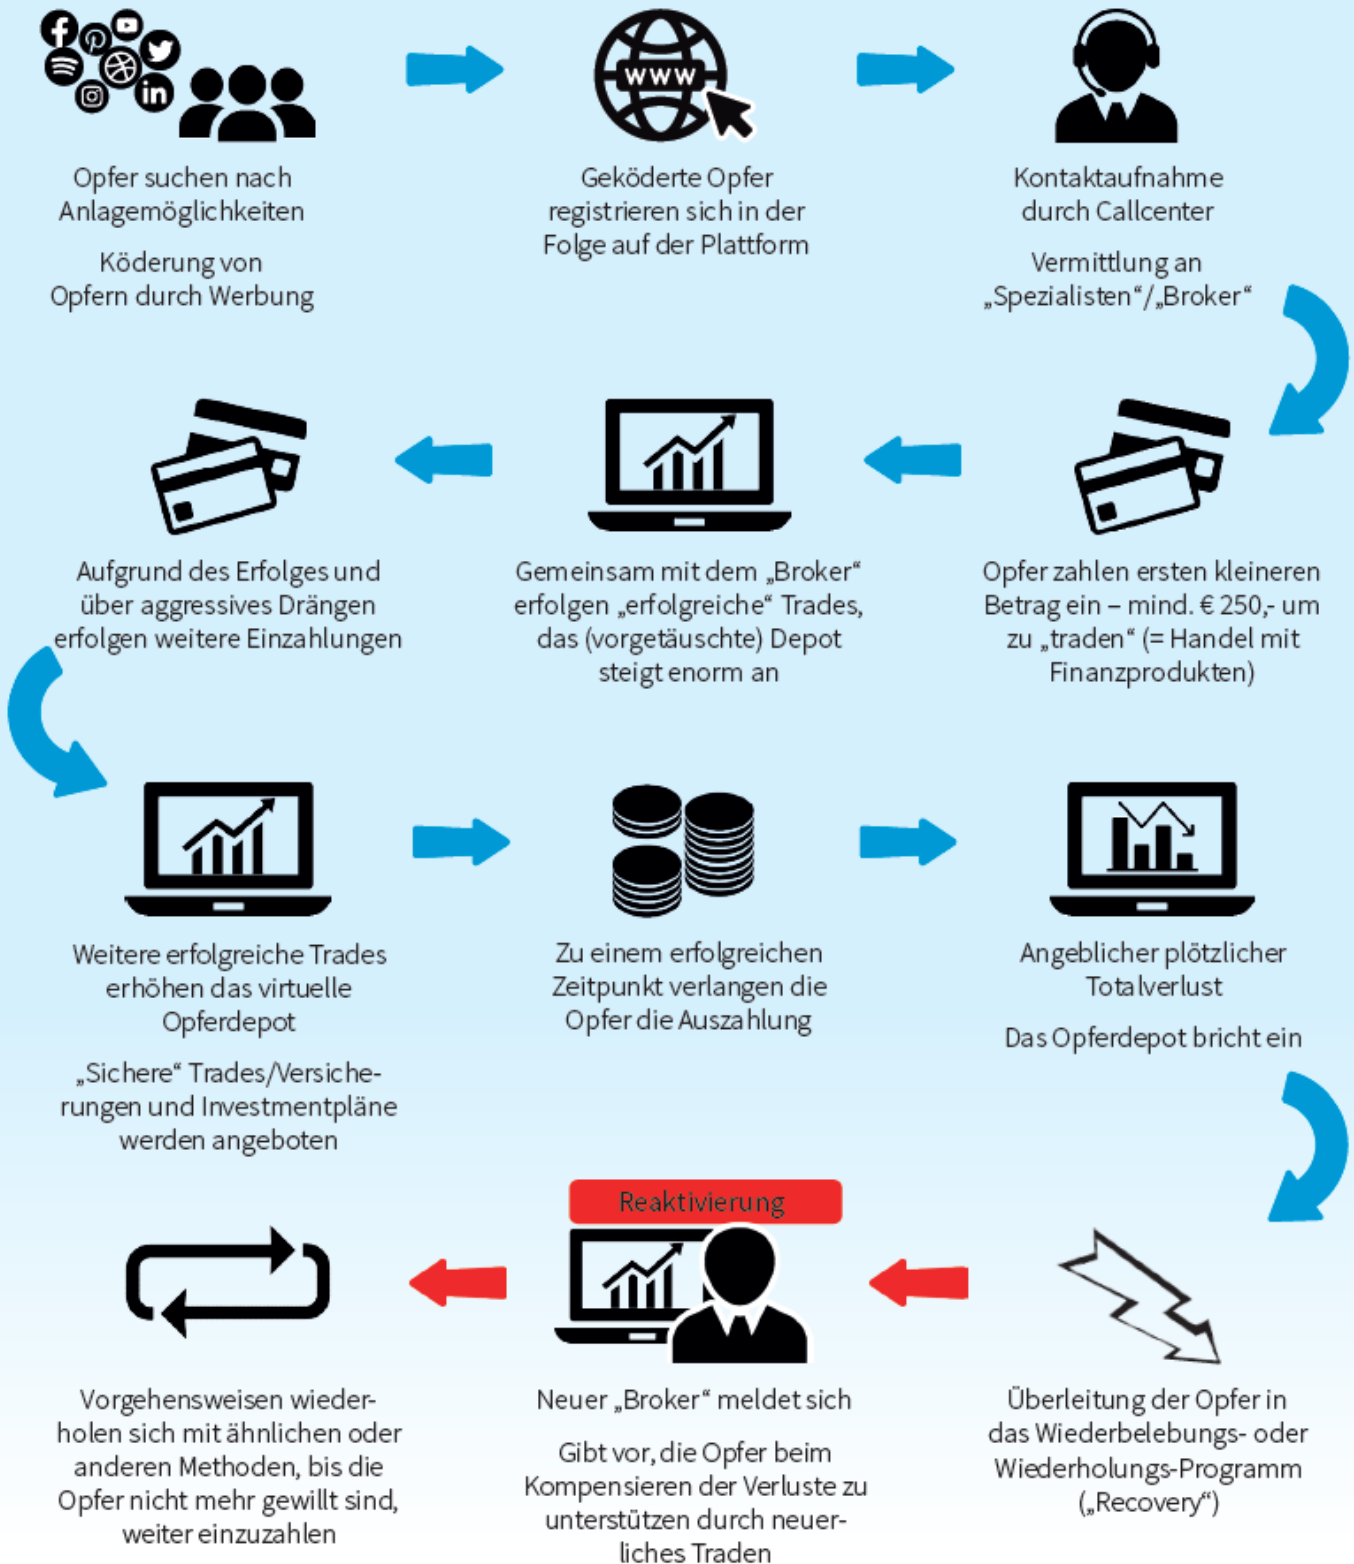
WWW

Opfer suchen nach Anlagemöglichkeiten

Köderung von Opfern durch Werbung

Geköderte Opfer registrieren sich in der Folge auf der Plattform

Kontaktaufnahme durch Callcenter

Vermittlung an „Spezialisten“/„Broker“

Aufgrund des Erfolges und über aggressives Drängen erfolgen weitere Einzahlungen

Gemeinsam mit dem „Broker“ erfolgen „erfolgreiche“ Trades, das (vorgetäuschte) Depot steigt enorm an

Opfer zahlen ersten kleineren Betrag ein – mind. € 250,- um zu „traden“ (= Handel mit Finanzprodukten)

Weitere erfolgreiche Trades erhöhen das virtuelle Opferdepot

„Sichere“ Trades/Versicherungen und Investmentpläne werden angeboten

Zu einem erfolgreichen Zeitpunkt verlangen die Opfer die Auszahlung

Angeblicher plötzlicher Totalverlust

Das Opferdepot bricht ein

Reaktivierung

Vorgehensweisen wiederholen sich mit ähnlichen oder anderen Methoden, bis die Opfer nicht mehr gewillt sind, weiter einzuzahlen

Neuer „Broker“ meldet sich

Gibt vor, die Opfer beim Kompensieren der Verluste zu unterstützen durch neuerliches Traden

Überleitung der Opfer in das Wiederbelebungs- oder Wiederholungs-Programm („Recovery“)